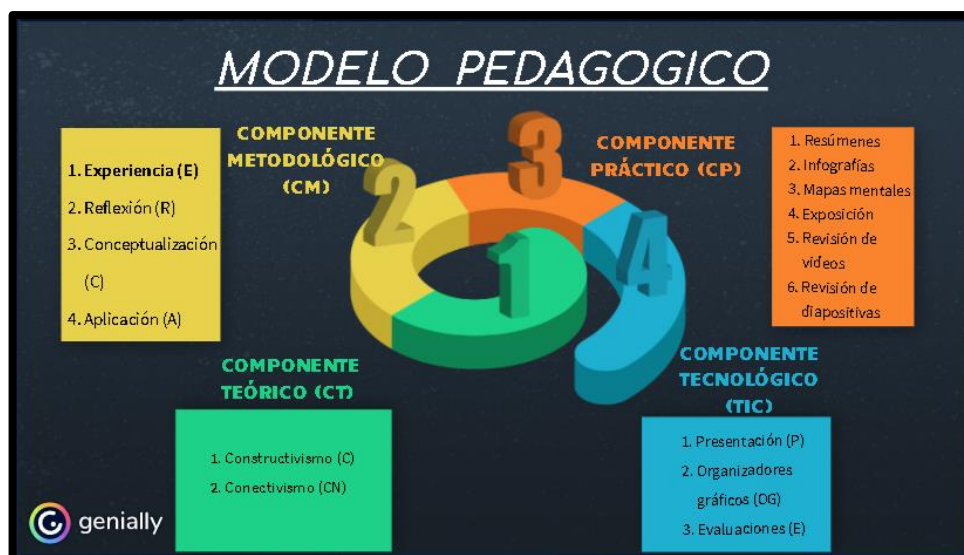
MODELO PEDAGOGICO

1. Experiencia (E)
2. Reflexión (R)
3. Conceptualización (C)
4. Aplicación (A)

COMPONENTE METODOLÓGICO (CM)

3

COMPONENTE PRÁCTICO (CP)

1. Resúmenes
2. Infografías
3. Mapas mentales
4. Exposición
5. Revisión de videos
6. Revisión de diapositivas

2

1

4

COMPONENTE TEÓRICO (CT)

1. Constructivismo (C)
2. Conectivismo (CN)

COMPONENTE TECNOLÓGICO (TIC)

1. Presentación (P)
2. Organizadores gráficos (OG)
3. Evaluaciones (E)

genially